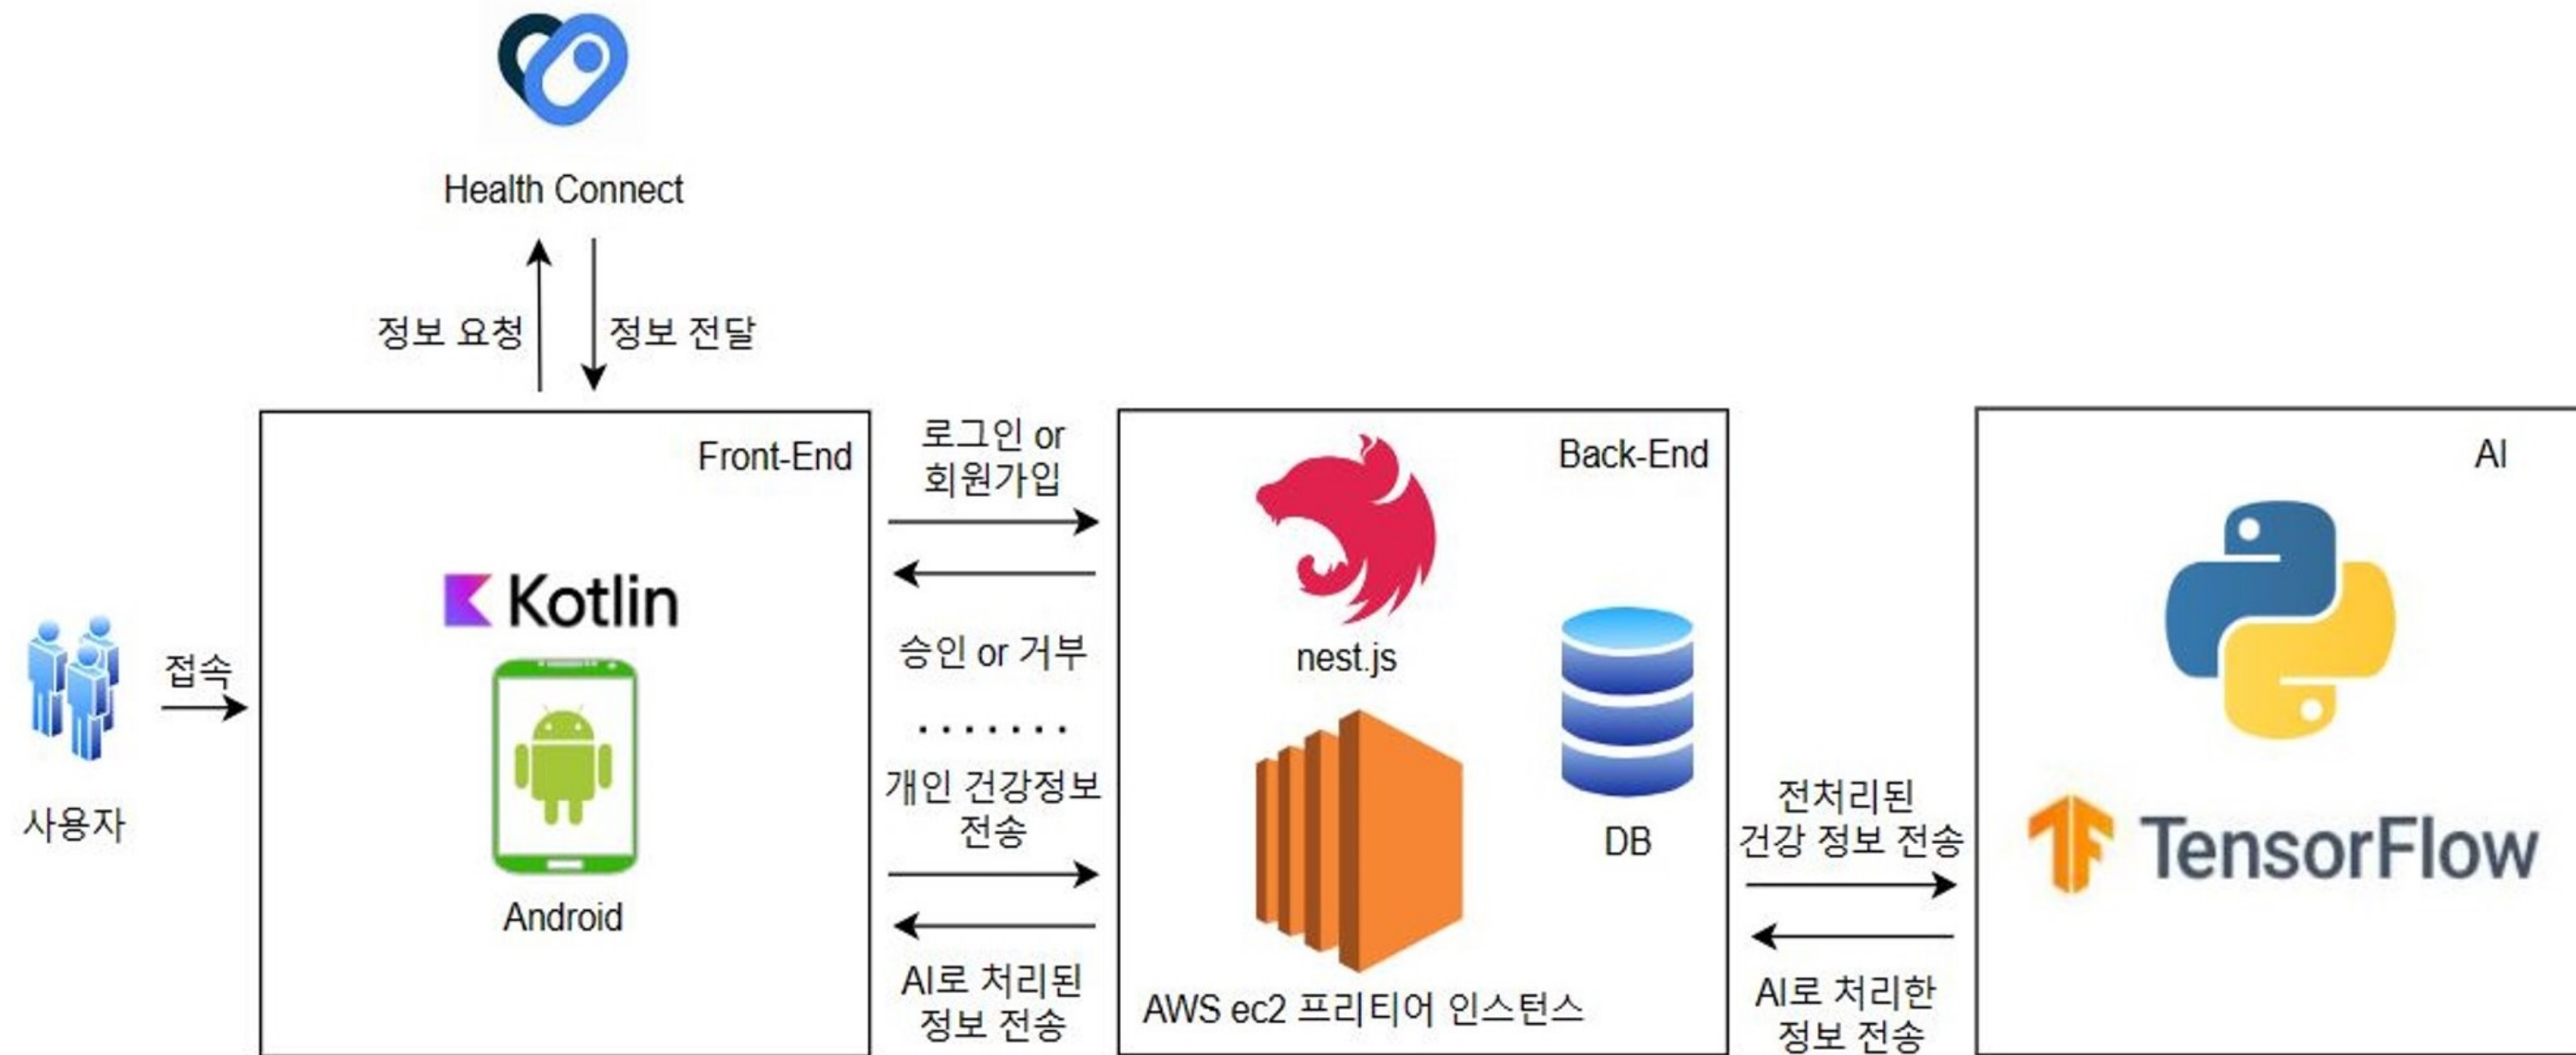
Health Connect

정보 요청

정보 전달

사용자

접속

Front-End

Kotlin

Android

로그인 or 회원가입

승인 or 거부

........

개인 건강정보 전송

AI로 처리된 정보 전송

Back-End

nest.js

DB

AWS ec2 프리티어 인스턴스

전처리된 건강 정보 전송

AI로 처리한 정보 전송

AI

TensorFlow